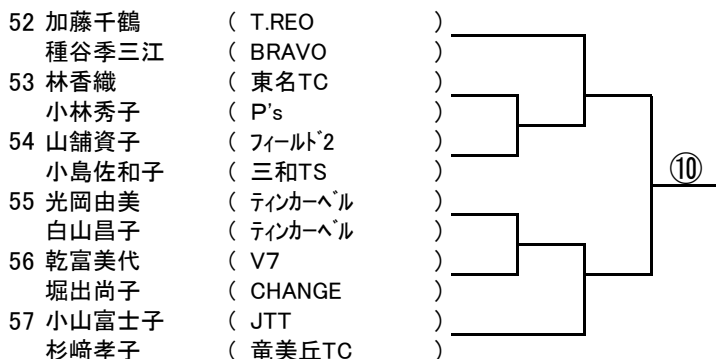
52 加藤千鶴 ( T.REO )
種谷季三江 ( BRAVO )
53 林香織 ( 東名TC )
小林秀子 ( P's )
54 山舗資子 ( ﾌｨｰﾙﾄﾞ2 )
小島佐和子 ( 三和TS )
55 光岡由美 ( ﾃｨﾝｶｰﾍﾞﾙ )
白山昌子 ( ﾃｨﾝｶｰﾍﾞﾙ )
56 乾富美代 ( V7 )
堀出尚子 ( CHANGE )
57 小山富士子 ( JTT )
杉﨑孝子 ( 竜美丘TC )

⑩